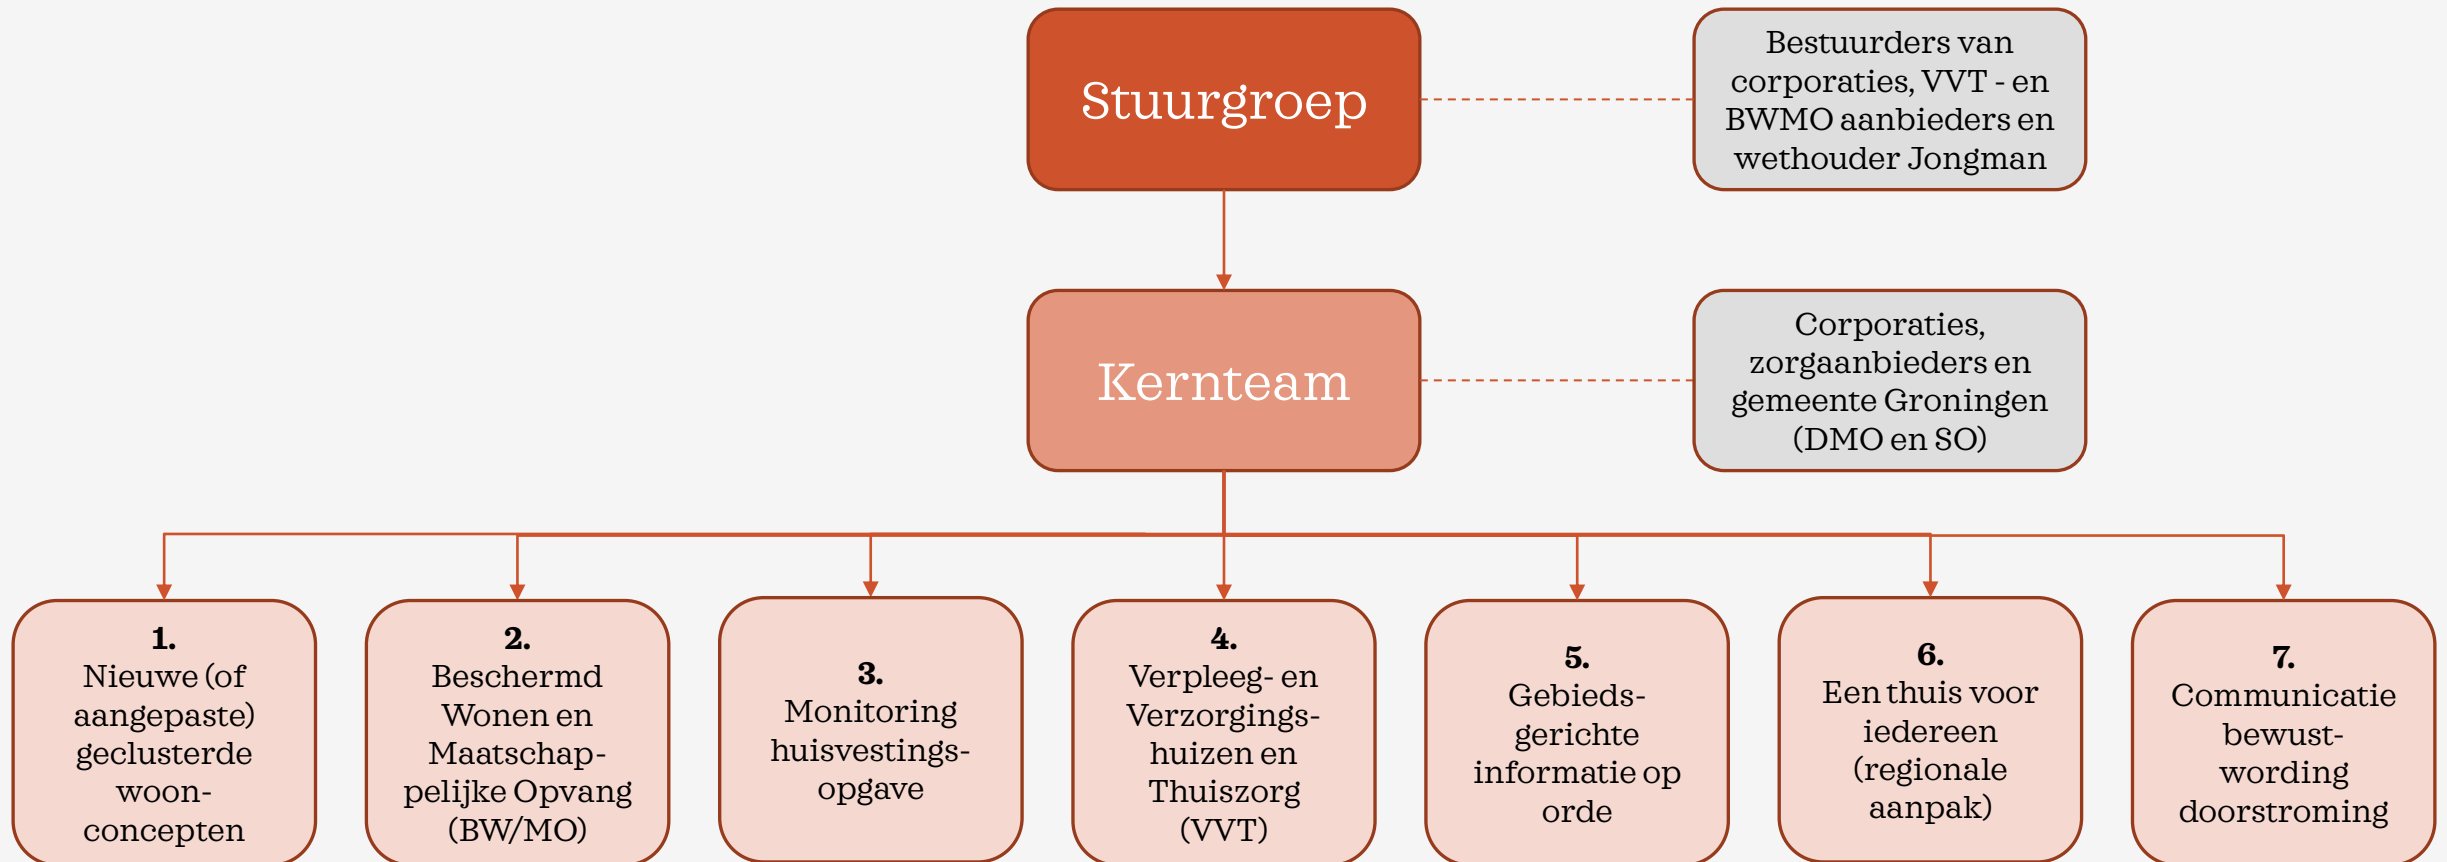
Stuurgroep

Bestuurders van corporaties, VVT - en BWMO aanbieders en wethouder Jongman

Kernteam

Corporaties, zorgaanbieders en gemeente Groningen (DMO en SO)

**1.** Nieuwe (of aangepaste) geclusterde woonconcepten

**2.** Beschermd Wonen en Maatschappelijke Opvang (BW/MO)

**3.** Monitoring huisvestingsopgave

**4.** Verpleeg- en Verzorgingshuizen en Thuiszorg (VVT)

**5.** Gebiedsgerichte informatie op orde

**6.** Een thuis voor iedereen (regionale aanpak)

**7.** Communicatie bewustwording doorstroming